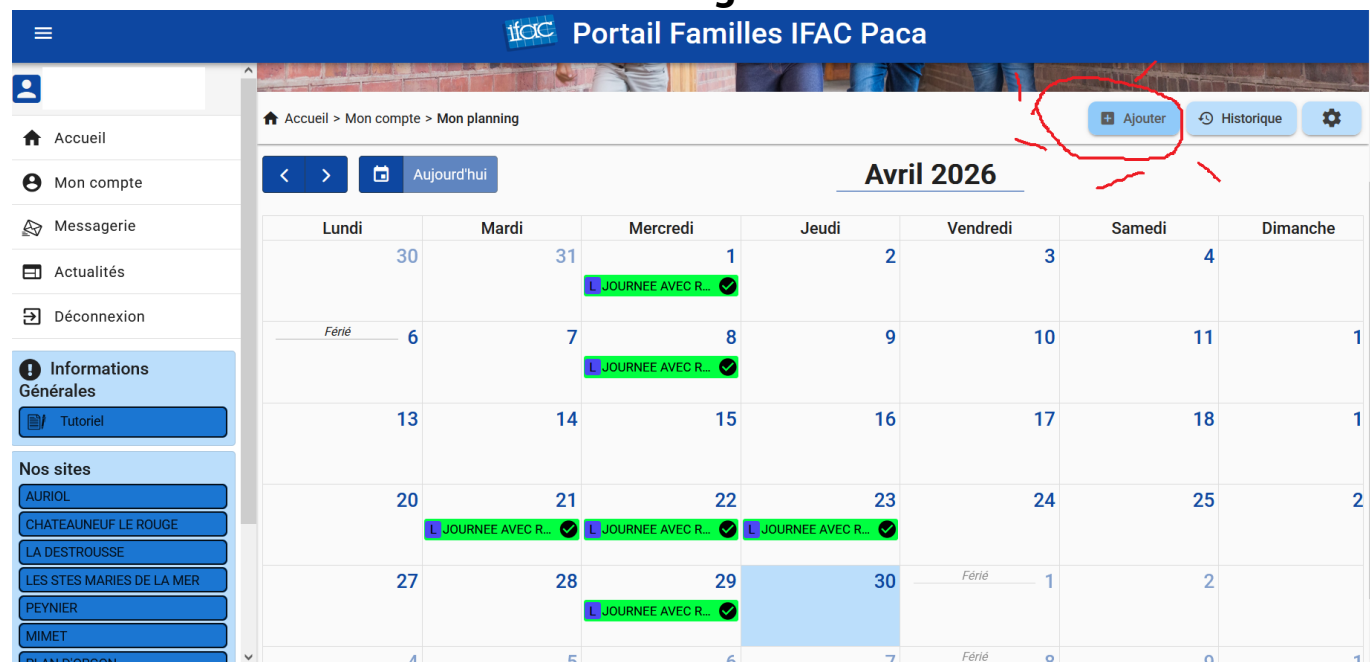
ifac Portail Familles IFAC Paca

Accueil
Mon compte
Messagerie
Actualités
Déconnexion

Informations Générales
Tutoriel

Nos sites
AURIOL
CHATEAUNEUF LE ROUGE
LA DESTROUSSE
LES STES MARIES DE LA MER
PEYNIER
MIMET
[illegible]

Accueil > Mon compte > Mon planning

Ajouter
Historique

Aujourd'hui

Avril 2026

| Lundi | Mardi | Mercredi | Jeudi | Vendredi | Samedi | Dimanche |
|---|---|---|---|---|---|---|
| 30 | 31 | 1 L JOURNEE AVEC R... | 2 | 3 | 4 | |
| Férié 6 | 7 | 8 L JOURNEE AVEC R... | 9 | 10 | 11 | 1 |
| 13 | 14 | 15 | 16 | 17 | 18 | 1 |
| 20 | 21 L JOURNEE AVEC R... | 22 L JOURNEE AVEC R... | 23 L JOURNEE AVEC R... | 24 | 25 | 2 |
| 27 | 28 | 29 L JOURNEE AVEC R... | 30 | Férié 1 | 2 | |
| 4 | 5 | 6 | 7 | Férié 8 | 9 | 1 |